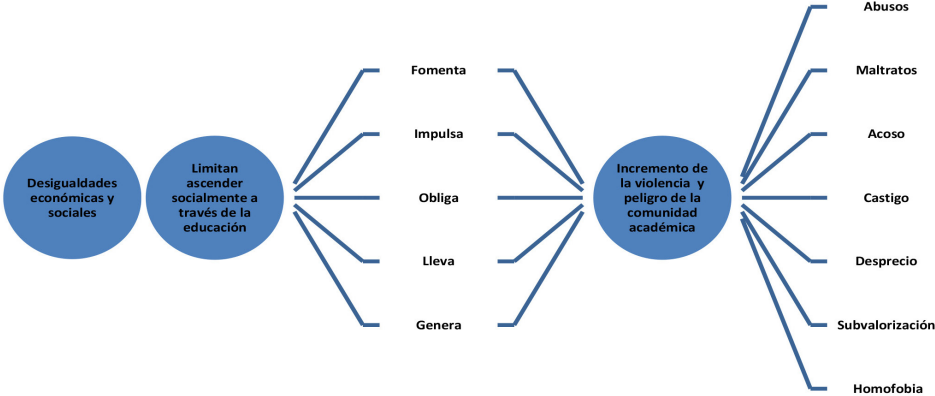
Desigualdades económicas y sociales

Limitan ascender socialmente a través de la educación

Fomenta

Impulsa

Obliga

Lleva

Genera

Incremento de la violencia y peligro de la comunidad académica

Abusos

Maltratos

Acoso

Castigo

Desprecio

Subvalorización

Homofobia